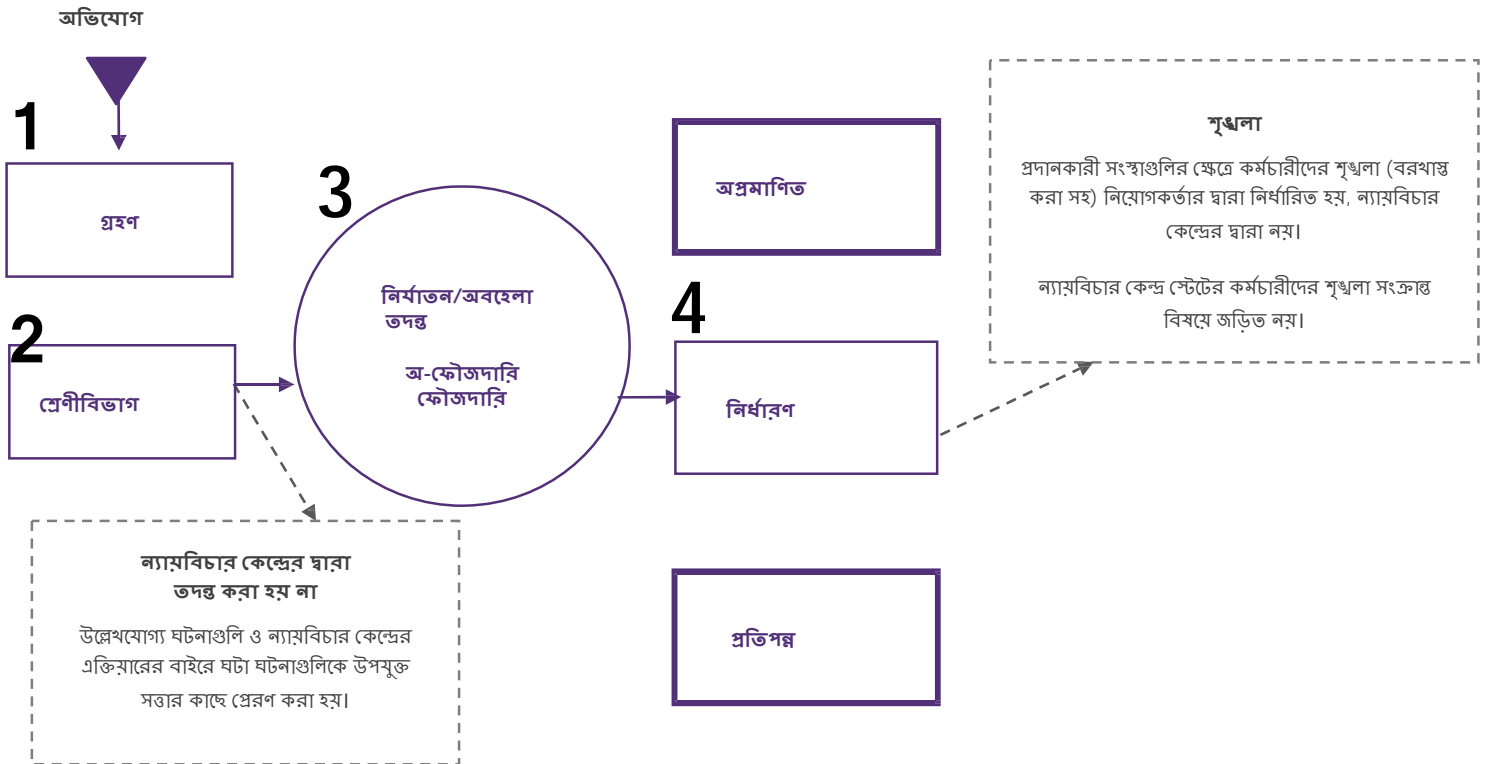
অভিযোগ

1

গ্রহণ

2

শ্রেণীবিভাগ

3

নির্যাতন/অবহেলা তদন্ত

অ-ফৌজদারি
ফৌজদারি

অপ্রমাণিত

4

নির্ধারণ

প্রতিপন্ন

শৃঙ্খলা

প্রদানকারী সংস্থাগুলির ক্ষেত্রে কর্মচারীদের শৃঙ্খলা (বরখাস্ত করা সহ) নিয়োগকর্তার দ্বারা নির্ধারিত হয়, ন্যায়বিচার কেন্দ্রের দ্বারা নয়।

ন্যায়বিচার কেন্দ্র স্টেটের কর্মচারীদের শৃঙ্খলা সংক্রান্ত বিষয়ে জড়িত নয়।

ন্যায়বিচার কেন্দ্রের দ্বারা তদন্ত করা হয় না

উল্লেখযোগ্য ঘটনাগুলি ও ন্যায়বিচার কেন্দ্রের এক্তিয়ারের বাইরে ঘটা ঘটনাগুলিকে উপযুক্ত সত্তার কাছে প্রেরণ করা হয়।